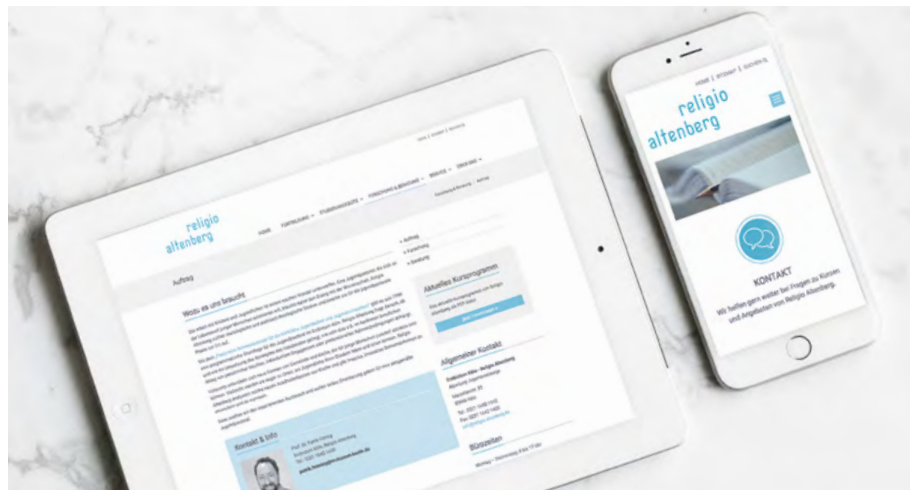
religio
altenberg

HOME | KONTAKT | IMPRESSUM

religio altenberg

HOME
FORTBILDUNG
STUDIENANGEBOTE
FORSCHUNG & BERATUNG
SERVICE
ÜBER UNS

Auftrag

Wozu es uns braucht

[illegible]

Auftrag
Forschung
Beratung

Aktuelles Kursprogramm

Allgemeiner Kontakt

Kontakt & Info

Bürozeiten

KONTAKT

Wir helfen gern weiter bei Fragen zu Kursen und Angeboten von Religio Altenberg.